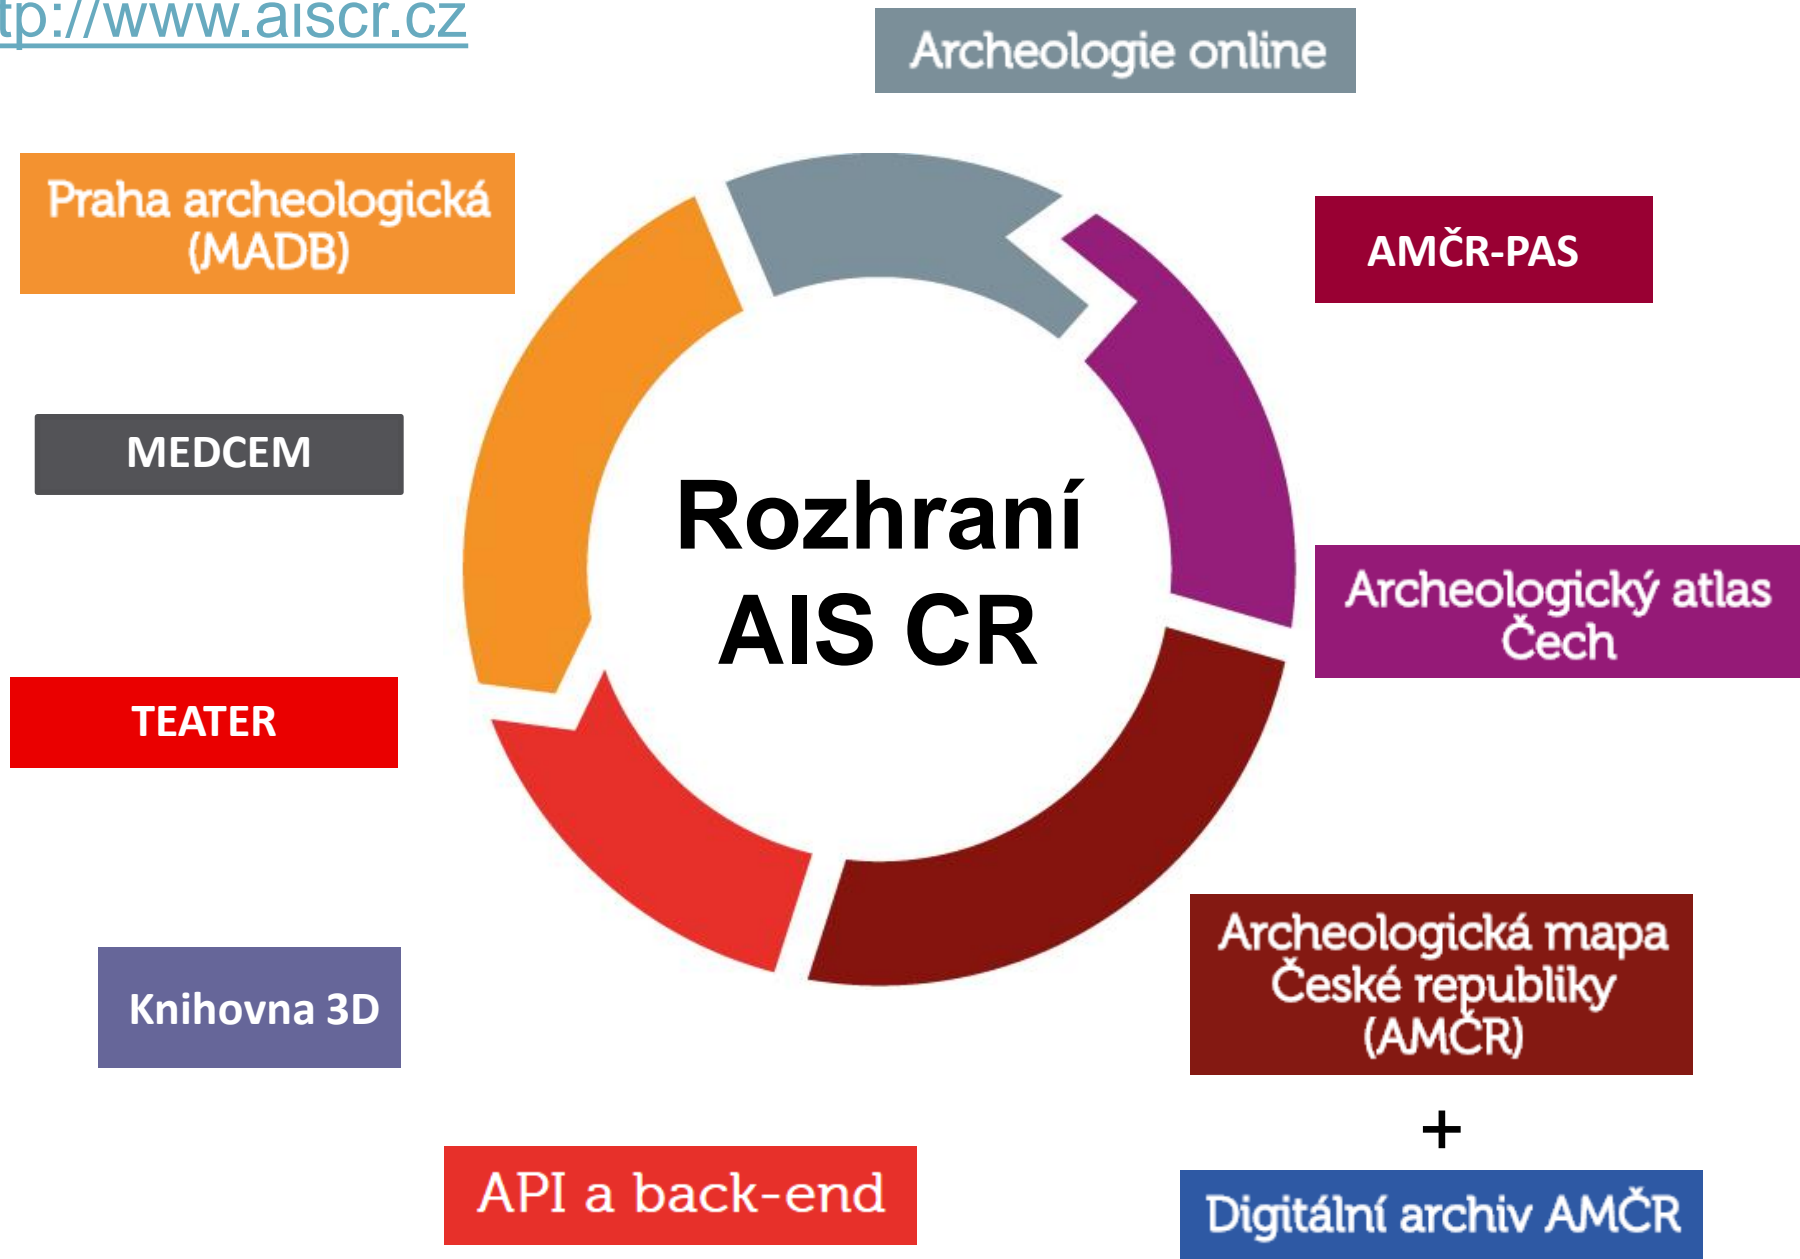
tp://www.aiscr.cz

Archeologie online

Praha archeologická (MADB)

AMČR-PAS

MEDCEM

Rozhraní AIS CR

Archeologický atlas Čech

TEATER

Knihovna 3D

Archeologická mapa České republiky (AMČR)

+

API a back-end

Digitální archiv AMČR